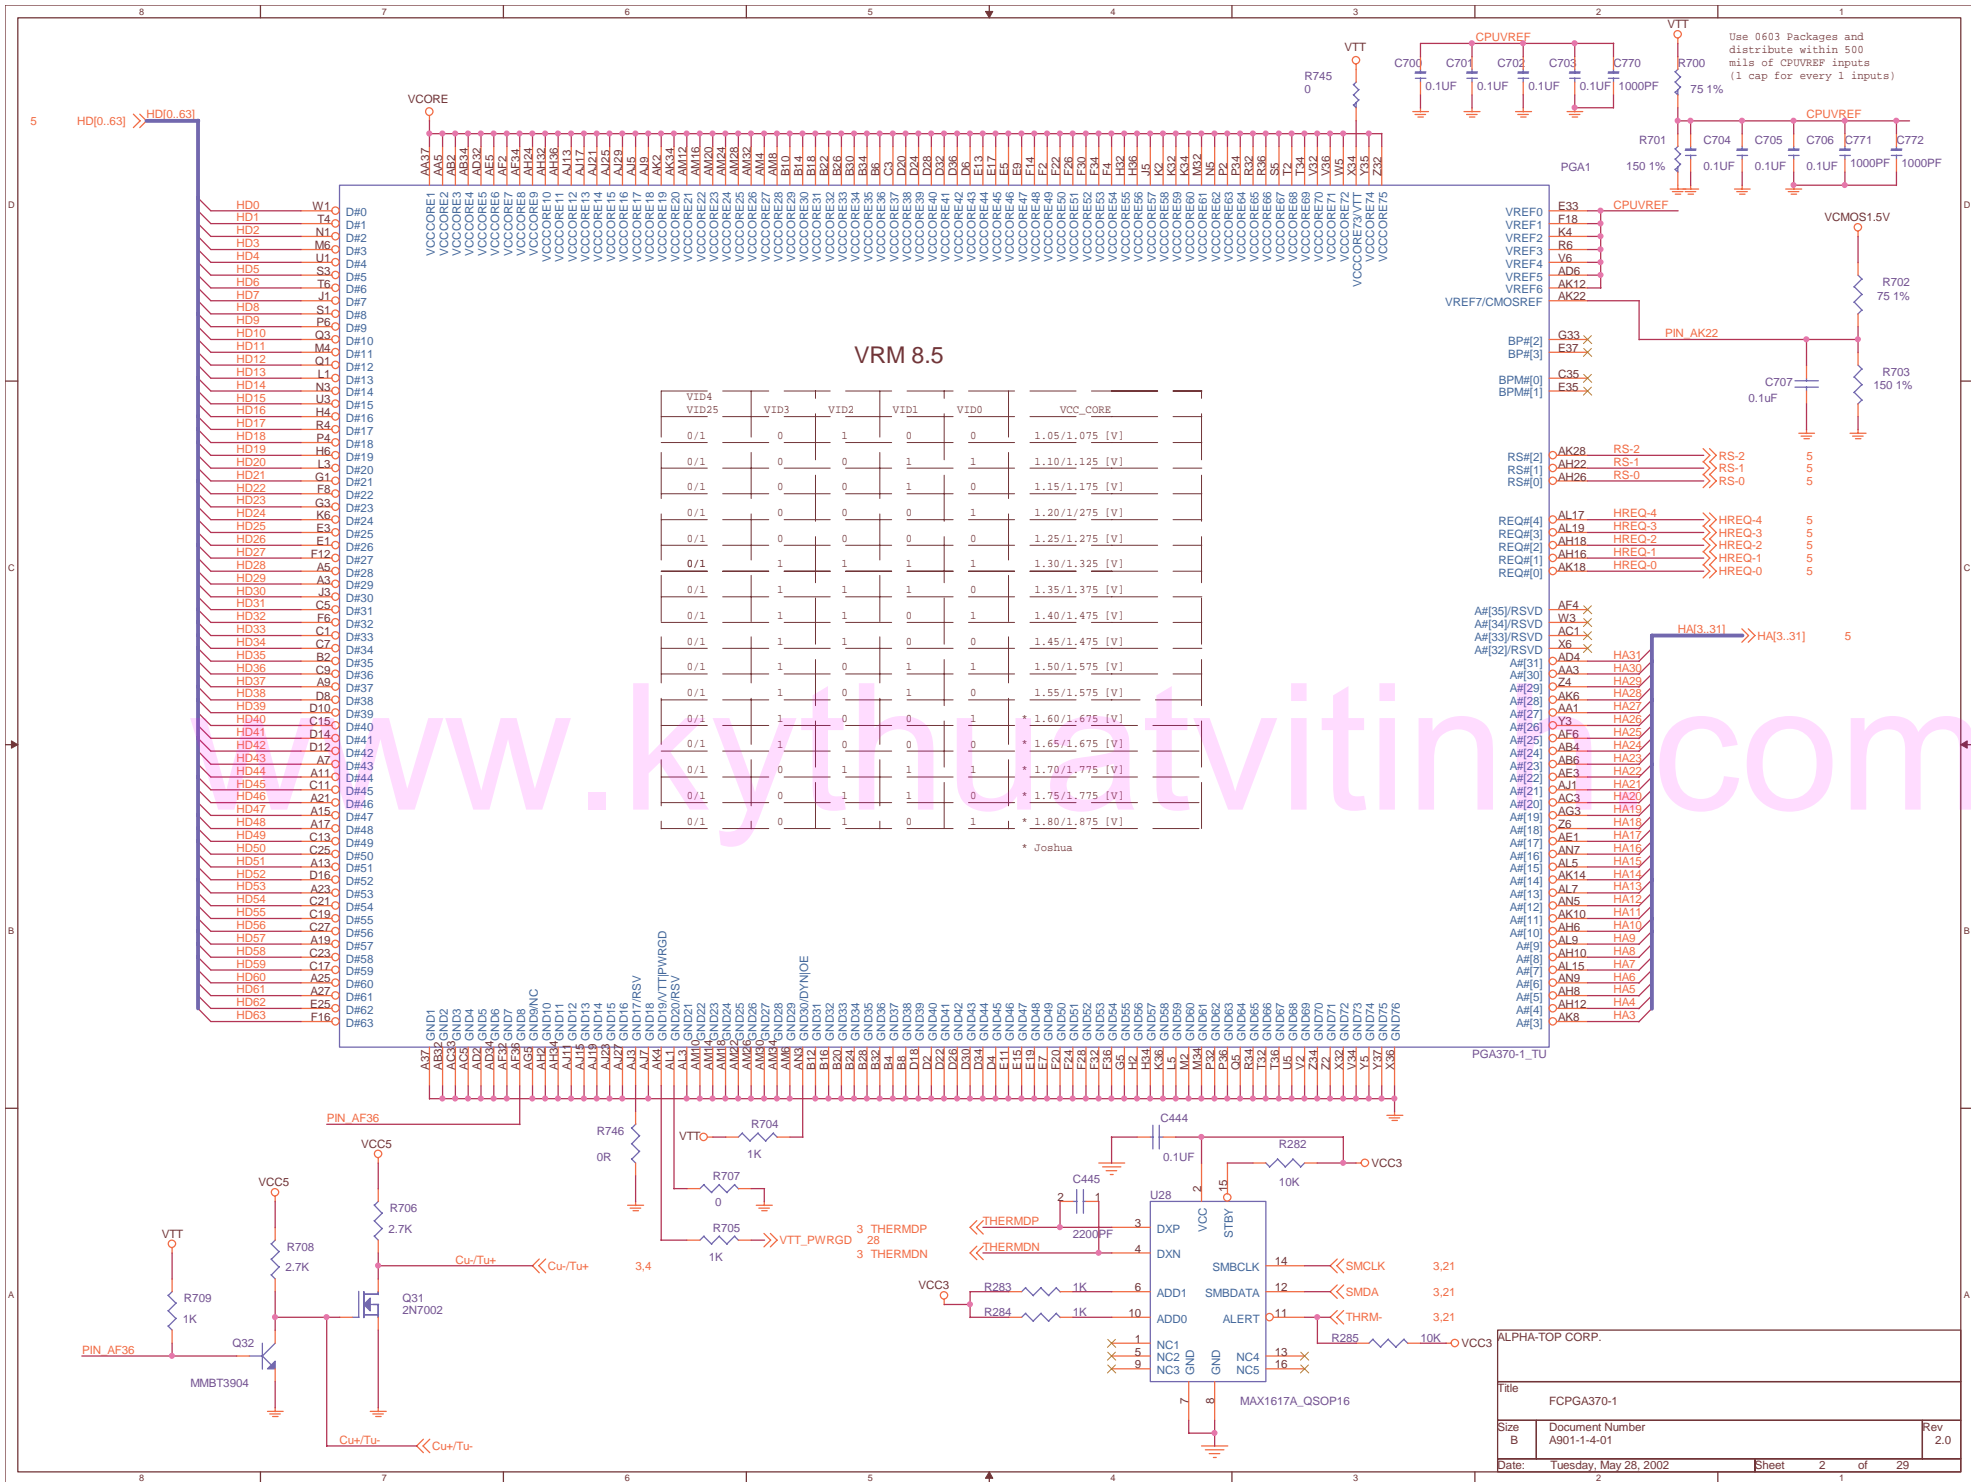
8 7 6 5 4 3 2 1

5 HD[0..63] HD[0..63]

VCORE

VTT

R745
0

CPUVREF

C700 C701 C702 C703 C770
0.1UF 0.1UF 0.1UF 0.1UF 1000PF

VTT
R700
75 1%

Use 0603 Packages and distribute within 500 mils of CPUVREF inputs (1 cap for every 1 inputs)

CPUVREF
R701 C704 C705 C706 C771 C772
150 1% 0.1UF 0.1UF 0.1UF 1000PF 1000PF

PGA1

VRM 8.5

| VID4 VID25 | VID3 | VID2 | VID1 | VID0 | VCC_CORE |
|---|---|---|---|---|---|
| 0/1 | 0 | 1 | 0 | 0 | 1.05/1.075 [V] |
| 0/1 | 0 | 0 | 1 | 1 | 1.10/1.125 [V] |
| 0/1 | 0 | 0 | 1 | 0 | 1.15/1.175 [V] |
| 0/1 | 0 | 0 | 0 | 1 | 1.20/1.275 [V] |
| 0/1 | 0 | 0 | 0 | 0 | 1.25/1.275 [V] |
| 0/1 | 1 | 1 | 1 | 1 | 1.30/1.325 [V] |
| 0/1 | 1 | 1 | 1 | 0 | 1.35/1.375 [V] |
| 0/1 | 1 | 1 | 0 | 1 | 1.40/1.475 [V] |
| 0/1 | 1 | 1 | 0 | 0 | 1.45/1.475 [V] |
| 0/1 | 1 | 0 | 1 | 1 | 1.50/1.575 [V] |
| 0/1 | 1 | 0 | 1 | 0 | 1.55/1.575 [V] |
| 0/1 | 1 | 0 | 0 | 1 | * 1.60/1.675 [V] |
| 0/1 | 1 | 0 | 0 | 0 | * 1.65/1.675 [V] |
| 0/1 | 0 | 1 | 1 | 1 | * 1.70/1.775 [V] |
| 0/1 | 0 | 1 | 1 | 0 | * 1.75/1.775 [V] |
| 0/1 | 0 | 1 | 0 | 1 | * 1.80/1.875 [V] |

* Joshua

www.kythuatvitinh.com

VREF0 E33 CPUVREF
VREF1 F18
VREF2 K4
VREF3 R6
VREF4 V6
VREF5 AD6
VREF6 AK12
VREF7/CMOSREF AK22

VCMOS1.5V
R702
75 1%
PIN_AK22
C707
0.1uF
R703
150 1%

BP#[2] G33
BP#[3] E37
BPM#[0] C35
BPM#[1] E35

RS#[2] AK28 RS-2 RS-2 5
RS#[1] AH22 RS-1 RS-1 5
RS#[0] AH26 RS-0 RS-0 5

REQ#[4] AL17 HREQ-4 HREQ-4 5
REQ#[3] AL19 HREQ-3 HREQ-3 5
REQ#[2] AH18 HREQ-2 HREQ-2 5
REQ#[1] AH16 HREQ-1 HREQ-1 5
REQ#[0] AK18 HREQ-0 HREQ-0 5

A#[35]/RSVD AF4
A#[34]/RSVD W3
A#[33]/RSVD AC1
A#[32]/RSVD X6
HA[3..31] HA[3..31] 5

A#[31] AD4 HA31
A#[30] AA3 HA30
A#[29] Z4 HA29
A#[28] AK6 HA28
A#[27] AA1 HA27
A#[26] Y3 HA26
A#[25] AF6 HA25
A#[24] AB4 HA24
A#[23] AB6 HA23
A#[22] AE3 HA22
A#[21] AJ1 HA21
A#[20] AC3 HA20
A#[19] AG3 HA19
A#[18] Z6 HA18
A#[17] AE1 HA17
A#[16] AN7 HA16
A#[15] AL5 HA15
A#[14] AK14 HA14
A#[13] AL7 HA13
A#[12] AN5 HA12
A#[11] AK10 HA11
A#[10] AH6 HA10
A#[9] AL9 HA9
A#[8] AH10 HA8
A#[7] AL15 HA7
A#[6] AN9 HA6
A#[5] AH8 HA5
A#[4] AH12 HA4
A#[3] AK8 HA3

PGA370-1_TU

HD0 W1 D#0
HD1 T4 D#1
HD2 N1 D#2
HD3 M6 D#3
HD4 U1 D#4
HD5 S3 D#5
HD6 T6 D#6
HD7 J1 D#7
HD8 S1 D#8
HD9 P6 D#9
HD10 Q3 D#10
HD11 M4 D#11
HD12 Q1 D#12
HD13 L1 D#13
HD14 N3 D#14
HD15 U3 D#15
HD16 H4 D#16
HD17 R4 D#17
HD18 P4 D#18
HD19 H6 D#19
HD20 L3 D#20
HD21 G1 D#21
HD22 F8 D#22
HD23 G3 D#23
HD24 K6 D#24
HD25 E3 D#25
HD26 E1 D#26
HD27 F12 D#27
HD28 A5 D#28
HD29 A3 D#29
HD30 J3 D#30
HD31 C5 D#31
HD32 F6 D#32
HD33 C1 D#33
HD34 C7 D#34
HD35 B2 D#35
HD36 C9 D#36
HD37 A9 D#37
HD38 D8 D#38
HD39 D10 D#39
HD40 C15 D#40
HD41 D14 D#41
HD42 D12 D#42
HD43 A7 D#43
HD44 A11 D#44
HD45 C11 D#45
HD46 A21 D#46
HD47 A15 D#47
HD48 A17 D#48
HD49 C13 D#49
HD50 C25 D#50
HD51 A13 D#51
HD52 D16 D#52
HD53 A23 D#53
HD54 C21 D#54
HD55 C19 D#55
HD56 C27 D#56
HD57 A19 D#57
HD58 C23 D#58
HD59 C17 D#59
HD60 A25 D#60
HD61 A27 D#61
HD62 E25 D#62
HD63 F16 D#63

PIN_AF36
R746
0R
VTT R704
1K
R707
0
R705
1K
VTT_PWRGD
3 THERMDP
28
3 THERMDN

VCC5
R706
2.7K
VCC5
R708
2.7K
VTT
R709
1K
Cu-/Tu+ Cu-/Tu+ 3,4
Q31
2N7002
Q32
MMBT3904
PIN_AF36
Cu+/Tu- Cu+/Tu-

C444
0.1UF
R282
10K
VCC3
C445
2200PF
U28
THERMDP 3 DXP
THERMDN 4 DXN
VCC STBY
SMBCLK 14 SMCLK 3,21
SMBDATA 12 SMDA 3,21
ALERT 11 THRM- 3,21
VCC3
R283 1K 6 ADD1
R284 1K 10 ADD0
1 NC1
5 NC2
9 NC3
GND GND
NC4 13
NC5 16
R285 10K VCC3
MAX1617A_QSOP16

ALPHA-TOP CORP.
Title
FCPGA370-1
Size B
Document Number A901-1-4-01
Rev 2.0
Date: Tuesday, May 28, 2002 Sheet 2 of 29